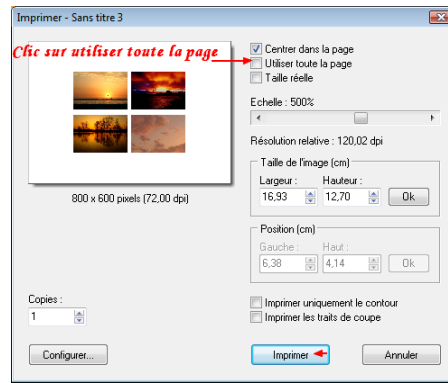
Imprimer - Sans titre 3

Clic sur utiliser toute la page

800 x 600 pixels (72,00 dpi)

Centrer dans la page
Utiliser toute la page
Taille réelle

Echelle : 500%

Résolution relative : 120,02 dpi

Taille de l'image (cm)
Largeur :
16,93
Hauteur :
12,70
Ok

Position (cm)
Gauche :
6,38
Haut :
4,14
Ok

Copies :
1

Imprimer uniquement le contour
Imprimer les traits de coupe

Configurer...

Imprimer

Annuler